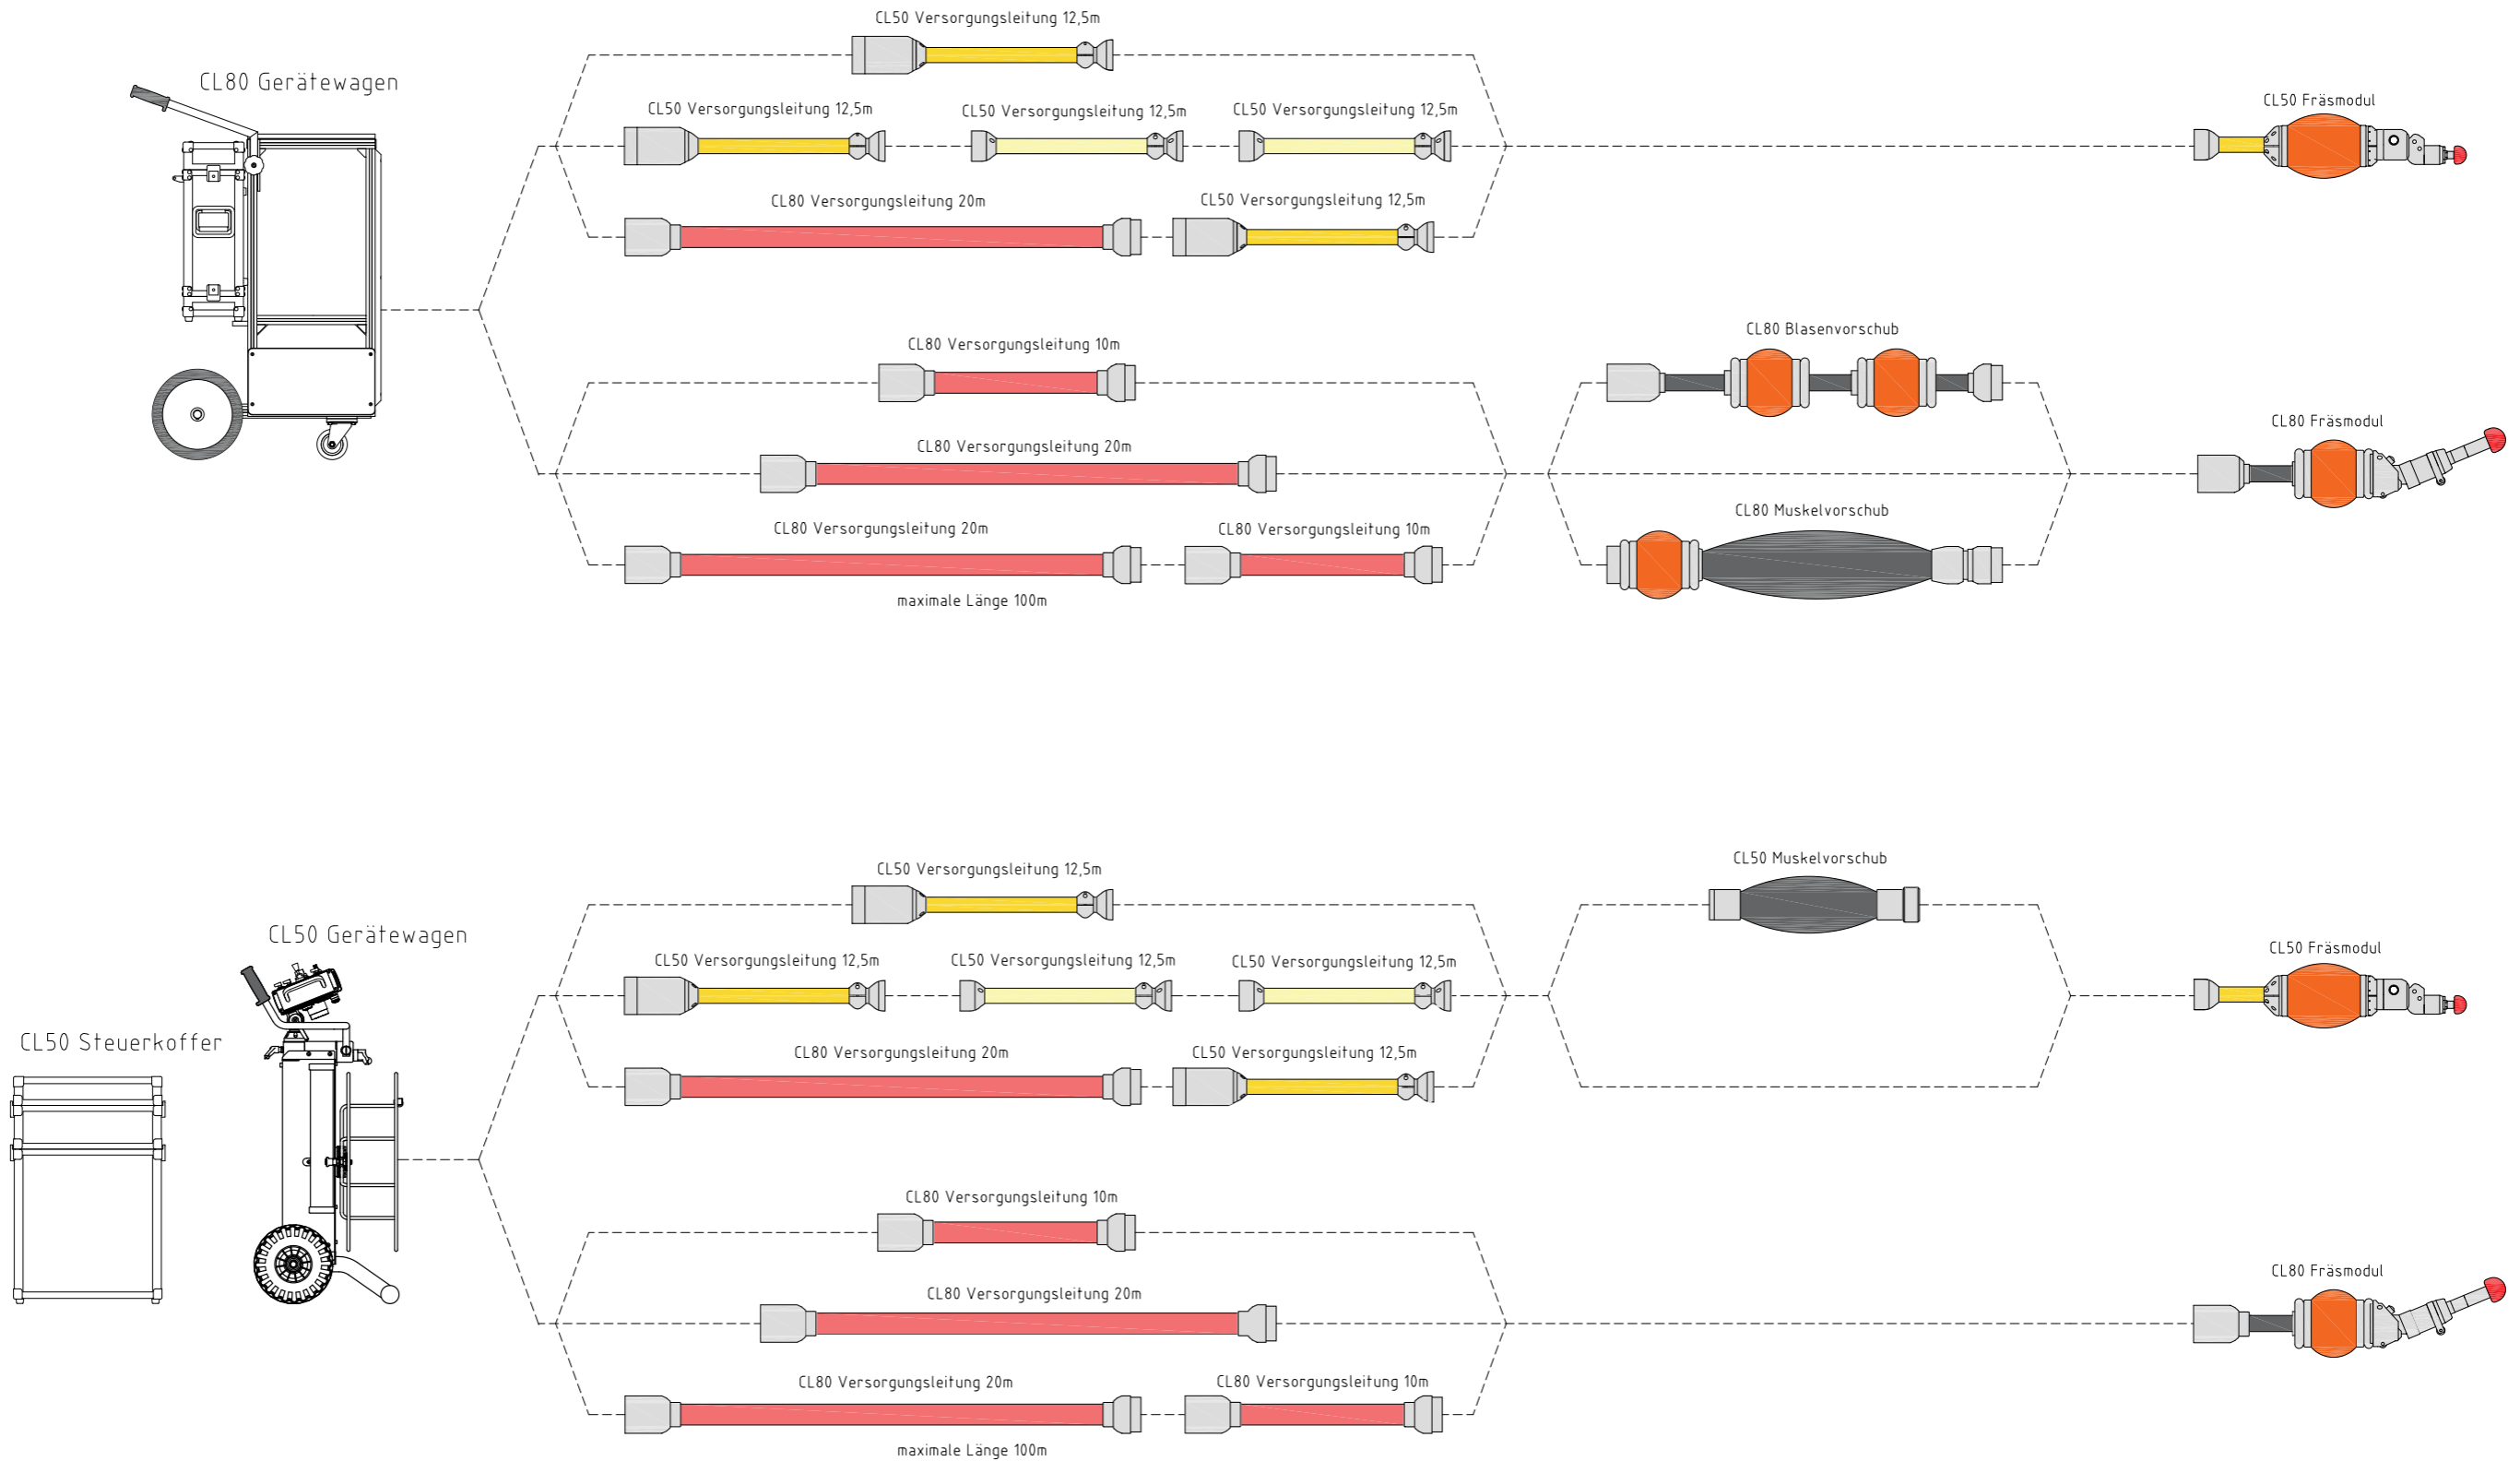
CL50 Versorgungsleitung 12,5m

CL80 Gerätewagen

CL50 Versorgungsleitung 12,5m

CL50 Versorgungsleitung 12,5m

CL50 Versorgungsleitung 12,5m

CL50 Fräsmodul

CL80 Versorgungsleitung 20m

CL50 Versorgungsleitung 12,5m

CL80 Versorgungsleitung 10m

CL80 Blasenvorschub

CL80 Versorgungsleitung 20m

CL80 Fräsmodul

CL80 Muskelvorschub

CL80 Versorgungsleitung 20m

CL80 Versorgungsleitung 10m

maximale Länge 100m

CL50 Versorgungsleitung 12,5m

CL50 Muskelvorschub

CL50 Gerätewagen

CL50 Fräsmodul

CL50 Versorgungsleitung 12,5m

CL50 Versorgungsleitung 12,5m

CL50 Versorgungsleitung 12,5m

CL50 Steuerkoffer

CL80 Versorgungsleitung 20m

CL50 Versorgungsleitung 12,5m

CL80 Versorgungsleitung 10m

CL80 Fräsmodul

CL80 Versorgungsleitung 20m

CL80 Versorgungsleitung 20m

CL80 Versorgungsleitung 10m

maximale Länge 100m